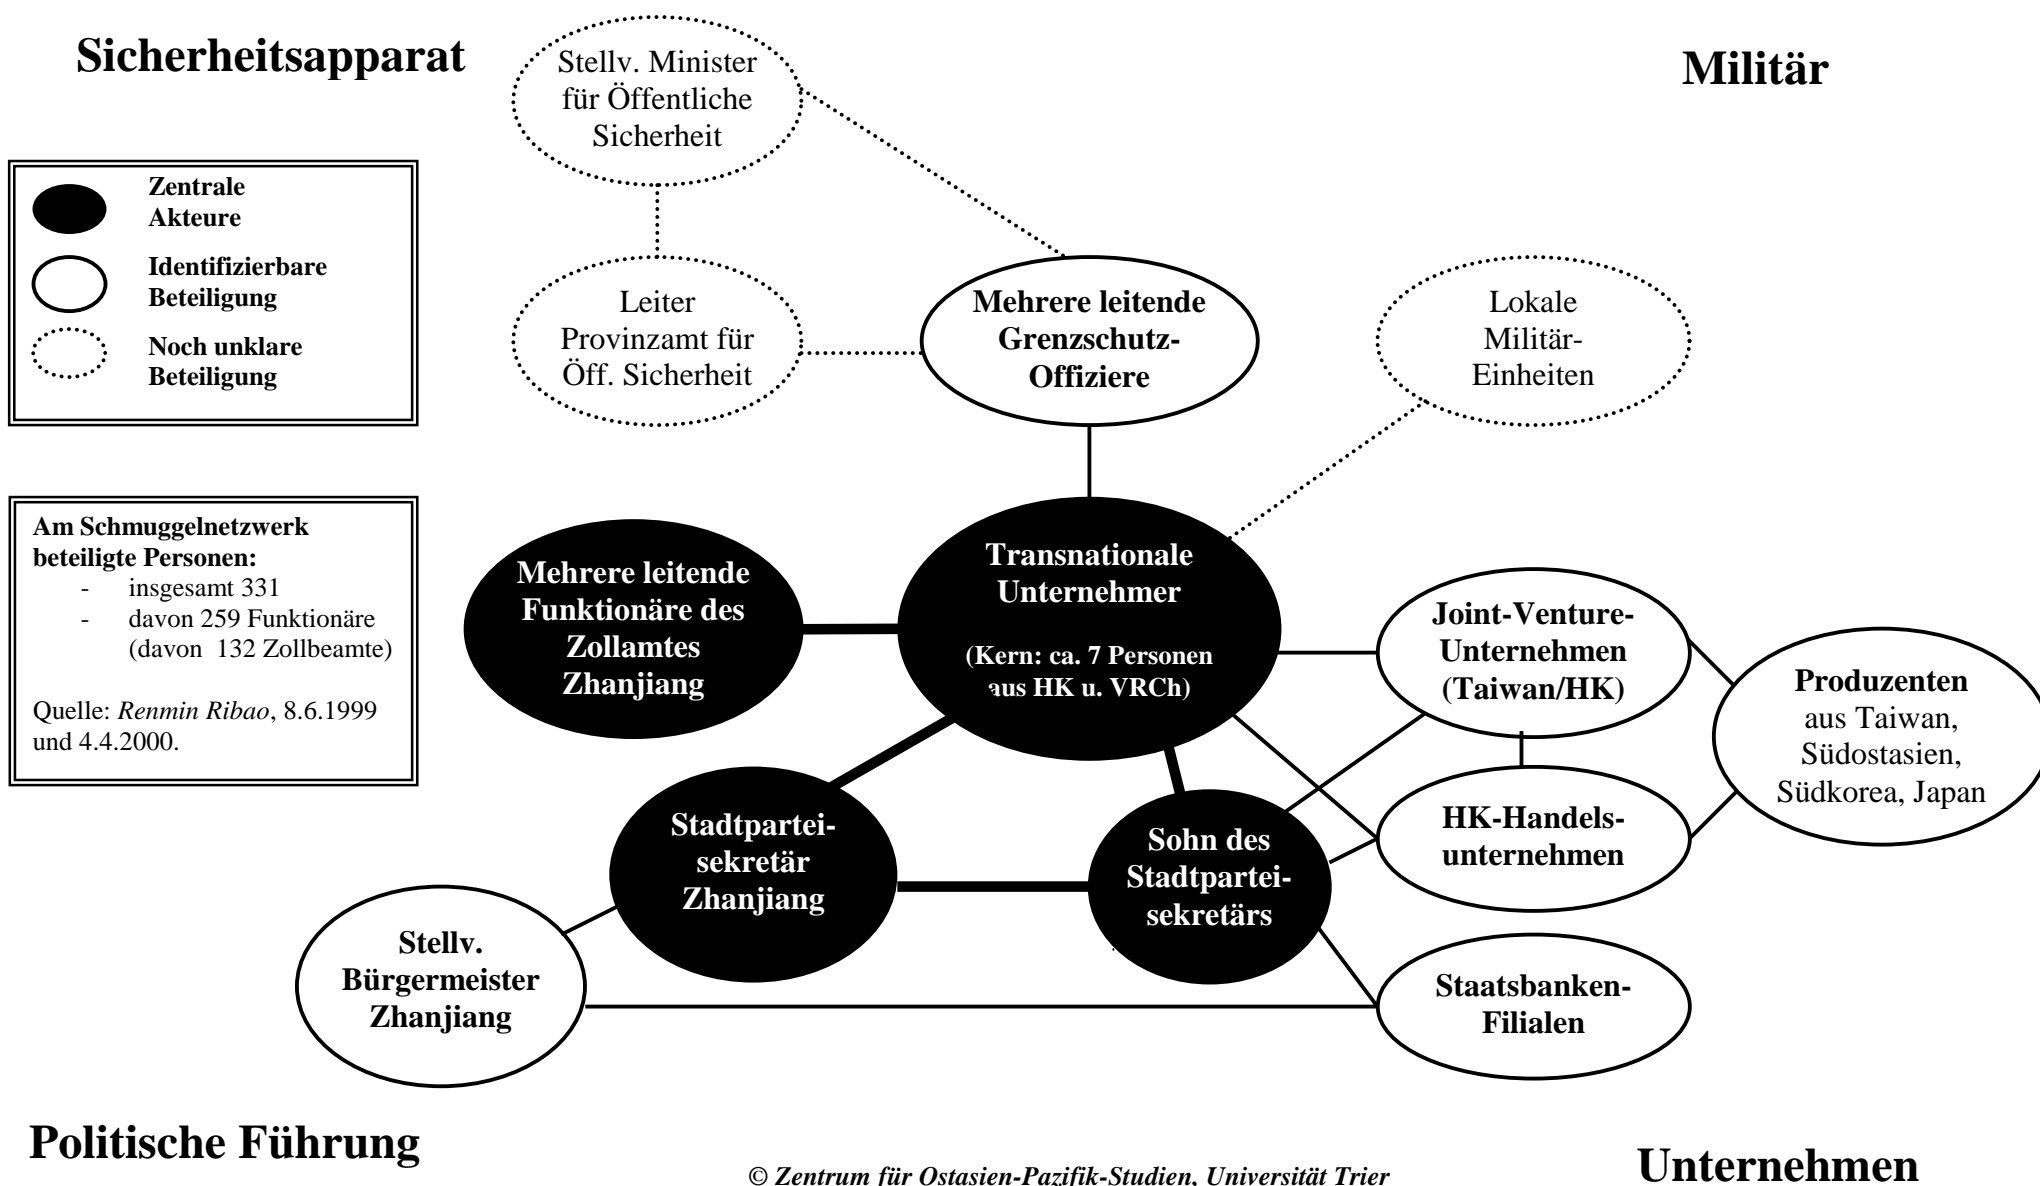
Sicherheitsapparat

Stellv. Minister für Öffentliche Sicherheit

Militär

Zentrale Akteure

Identifizierbare Beteiligung

Noch unklare Beteiligung

Leiter Provinzamt für Öff. Sicherheit

Mehrere leitende Grenzschutz-Offiziere

Lokale Militär-Einheiten

Am Schmuggelnetzwerk beteiligte Personen:
- insgesamt 331
- davon 259 Funktionäre (davon 132 Zollbeamte)

Quelle: *Renmin Ribao*, 8.6.1999 und 4.4.2000.

Mehrere leitende Funktionäre des Zollamtes Zhanjiang

Transnationale Unternehmer

(Kern: ca. 7 Personen aus HK u. VRCh)

Joint-Venture-Unternehmen (Taiwan/HK)

Produzenten aus Taiwan, Südostasien, Südkorea, Japan

HK-Handelsunternehmen

Stadtparteisekretär Zhanjiang

Sohn des Stadtparteisekretärs

Stellv. Bürgermeister Zhanjiang

Staatsbanken-Filialen

Politische Führung

© Zentrum für Ostasien-Pazifik-Studien, Universität Trier

Unternehmen